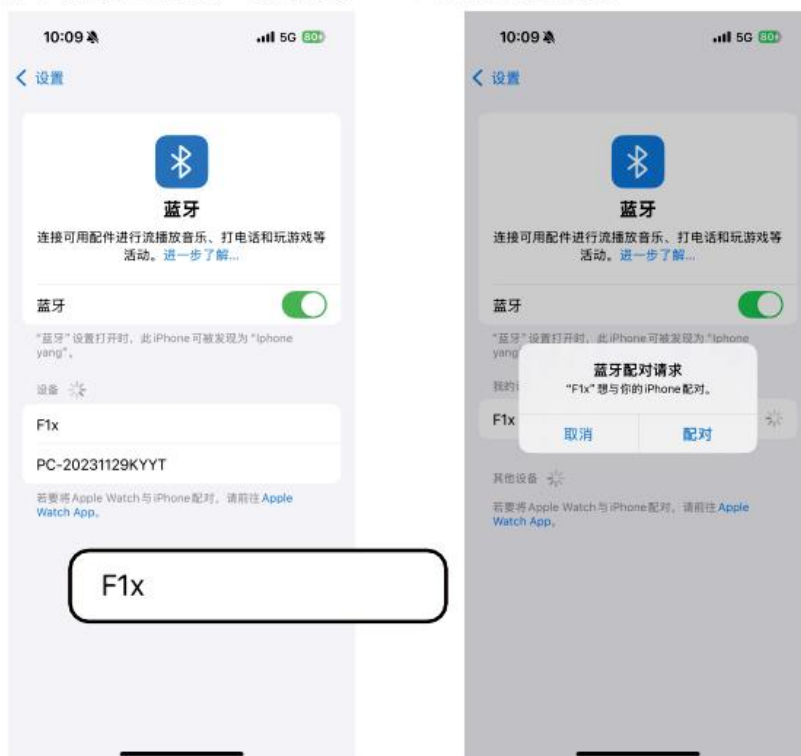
10:09 5G 80

< 设置

蓝牙

连接可用配件进行流播放音乐、打电话和玩游戏等活动。进一步了解...

蓝牙

“蓝牙”设置打开时，此iPhone可被发现为“Iphone yang”。

设备

F1x

PC-20231129KYYT

若要将Apple Watch与iPhone配对，请前往Apple Watch App。

F1x

10:09 5G 80

< 设置

蓝牙

连接可用配件进行流播放音乐、打电话和玩游戏等活动。进一步了解...

蓝牙

“蓝牙”设置打开时，此iPhone可被发现为“Iphone yang

我的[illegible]

F1x

蓝牙配对请求

“F1x”想与你的iPhone配对。

取消

配对

其他设备

若要将Apple Watch与iPhone配对，请前往Apple Watch App。